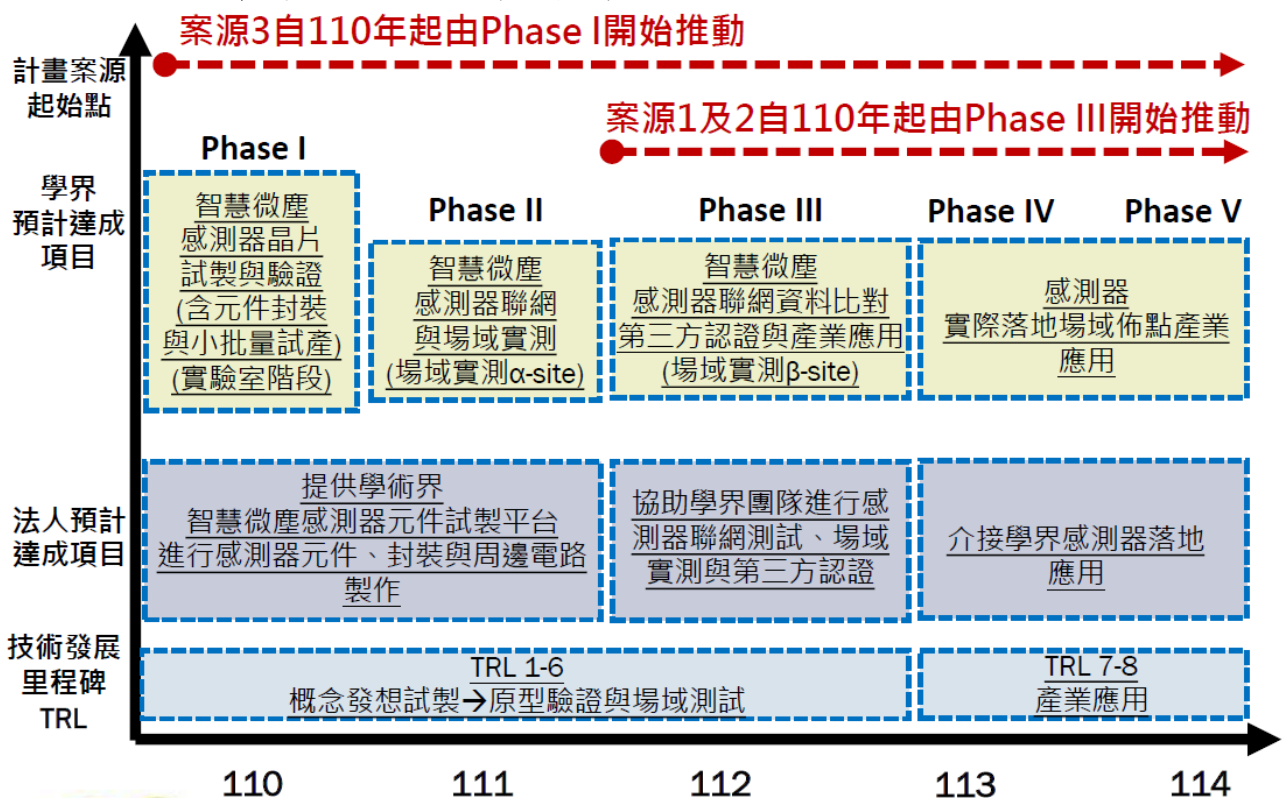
計畫案源起始點

案源3自110年起由Phase I開始推動

案源1及2自110年起由Phase III開始推動

學界預計達成項目

Phase I

智慧微塵感測器晶片試製與驗證(含元件封裝與小批量試產)(實驗室階段)

Phase II

智慧微塵感測器聯網與場域實測(場域實測α-site)

Phase III

智慧微塵感測器聯網資料比對第三方認證與產業應用(場域實測β-site)

Phase IV

Phase V

感測器實際落地場域佈點產業應用

法人預計達成項目

提供學術界智慧微塵感測器元件試製平台進行感測器元件、封裝與周邊電路製作

協助學界團隊進行感測器聯網測試、場域實測與第三方認證

介接學界感測器落地應用

技術發展里程碑TRL

TRL 1-6
概念發想試製→原型驗證與場域測試

TRL 7-8
產業應用

110 111 112 113 114